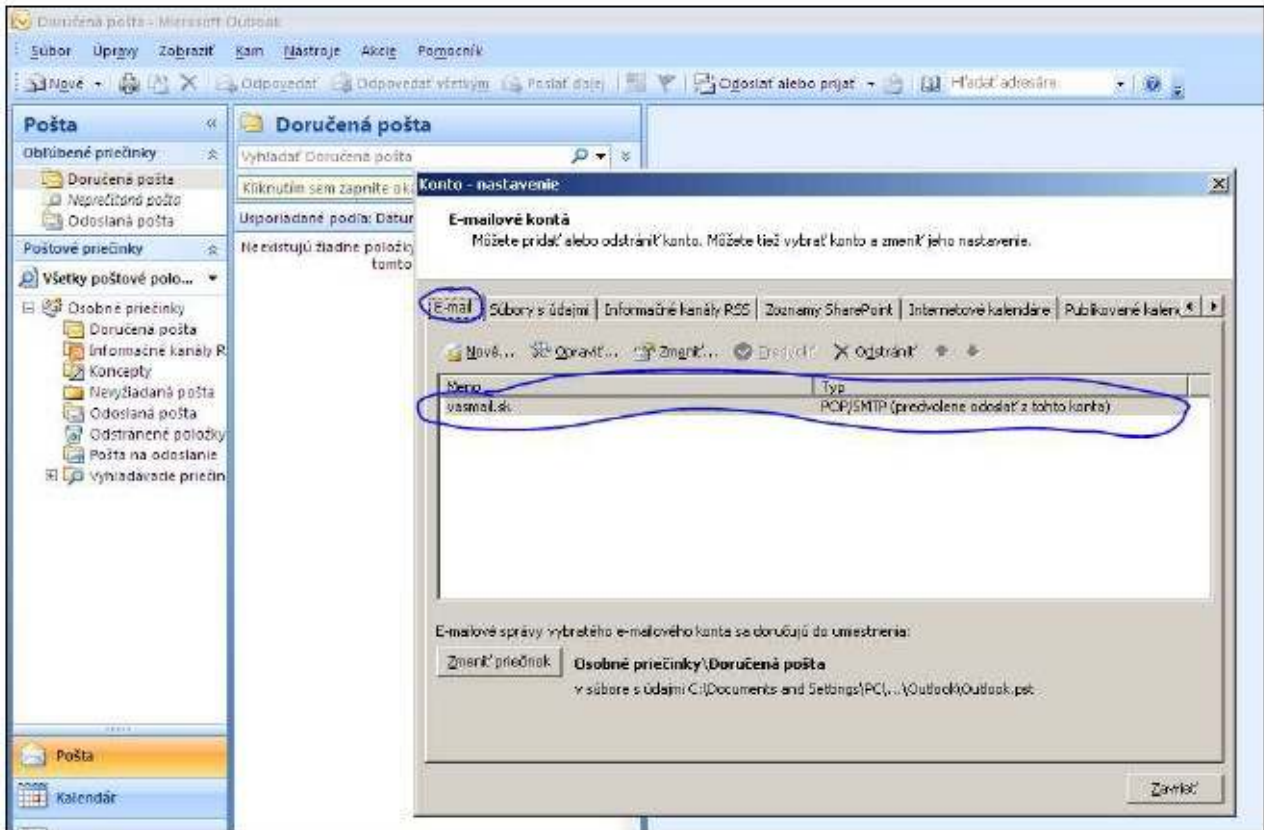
Doručená pošta - Microsoft Outlook

Súbor Úpravy Zobraziť Kam Nástroje Akcie Pomocník

Nové Odpovedať Odpovedať všetkým Poslať ďalej Odoslať alebo prijať Hľadať adresára

Pošta

Obľúbené priečinky

Doručená pošta
Neprečítaná pošta
Odoslaná pošta

Poštové priečinky

Všetky poštové polo...

Osobné priečinky
Doručená pošta
Informačné kanály R
Koncepty
Nevyžiadaná pošta
Odoslaná pošta
Odstránené položky
Pošta na odoslanie
Vyhľadávacie priečin

Pošta

Kalendár

Doručená pošta

Vyhľadať Doručená pošta

Kliknutím sem zapnite ok

Usporiadané podľa: Dátum

Neexistujú žiadne položky tomto

Konto - nastavenie

E-mailové kontá
Môžete pridať alebo odstrániť konto. Môžete tiež vybrať konto a zmeniť jeho nastavenie.

E-mail | Súbory s údajmi | Informačné kanály RSS | Zoznamy SharePoint | Internetové kalendáre | Publikované kalen

Nové... Opraviť... Zmeniť... Predvoliť Odstrániť

| Meno | Typ |
|---|---|
| vasmail.sk | POP/SMTP (predvolene odoslať z tohto konta) |

E-mailové správy vybratého e-mailového konta sa doručujú do umiestnenia:

Zmeniť priečinok

Osobné priečinky\Doručená pošta
v súbore s údajmi C:\Documents and Settings\PC\...\Outlook\Outlook.pst

Zavrieť